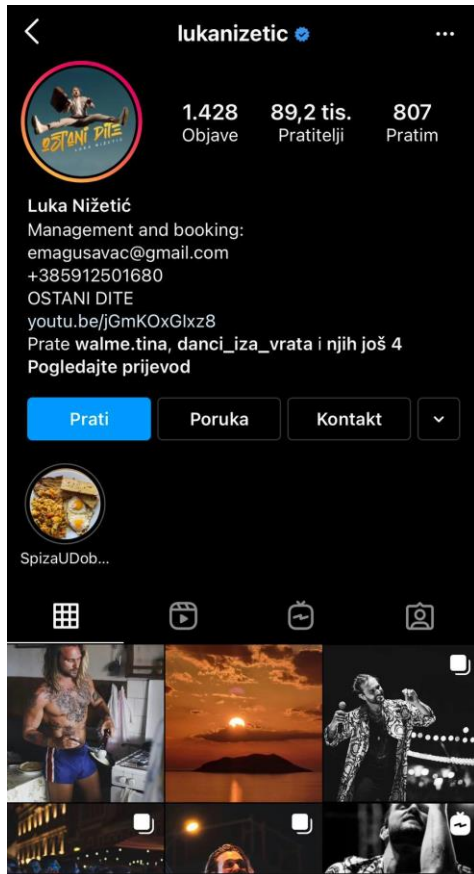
lukanizetic

OSTANI DITE
LUKA NIŽETIĆ

1.428
Objave

89,2 tis.
Pratitelji

807
Pratim

Luka Nižetić
Management and booking:
emagusavac@gmail.com
+385912501680
OSTANI DITE
youtu.be/jGmKOxGlxz8
Prate walme.tina, danci_iza_vrata i njih još 4
Pogledajte prijevod

Prati
Poruka
Kontakt

SpizaUDob...